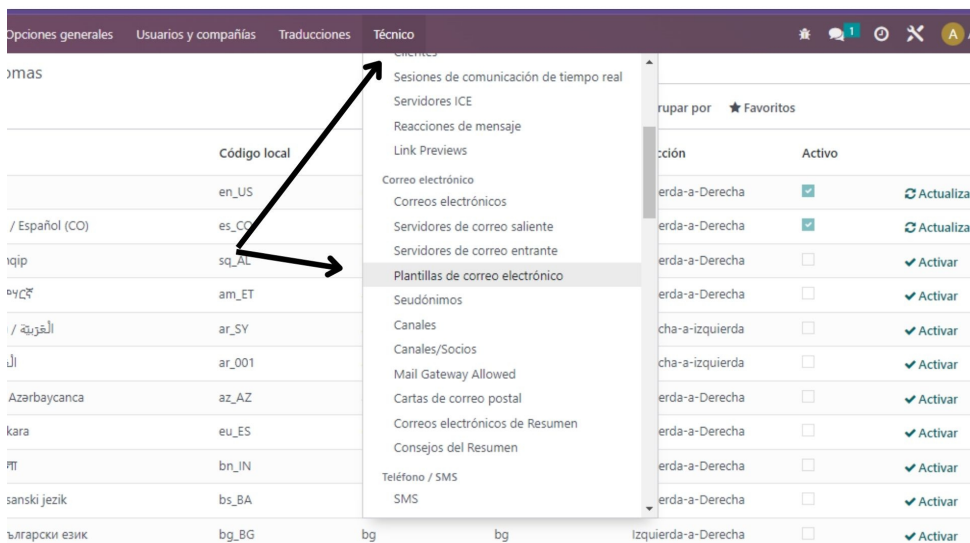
Opciones generales Usuarios y compañías Traducciones Técnico

1 A

omas

Clientes
Sesiones de comunicación de tiempo real
Servidores ICE
Reacciones de mensaje
Link Previews
Correo electrónico
Correos electrónicos
Servidores de correo saliente
Servidores de correo entrante
Plantillas de correo electrónico
Seudónimos
Canales
Canales/Socios
Mail Gateway Allowed
Cartas de correo postal
Correos electrónicos de Resumen
Consejos del Resumen
Teléfono / SMS
SMS

rupar por ★ Favoritos

| | Código local | | | cción | Activo | |
|---|---|---|---|---|---|---|
| | en_US | | | ierda-a-Derecha | ☑ | Actualiza |
| / Español (CO) | es_CO | | | ierda-a-Derecha | ☑ | Actualiza |
| qip | sq_AL | | | ierda-a-Derecha | ☐ | ✔ Activar |
| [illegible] | am_ET | | | ierda-a-Derecha | ☐ | ✔ Activar |
| / العَرَبيّة | ar_SY | | | cha-a-izquierda | ☐ | ✔ Activar |
| ال | ar_001 | | | cha-a-izquierda | ☐ | ✔ Activar |
| Azərbaycanca | az_AZ | | | ierda-a-Derecha | ☐ | ✔ Activar |
| kara | eu_ES | | | ierda-a-Derecha | ☐ | ✔ Activar |
| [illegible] | bn_IN | | | ierda-a-Derecha | ☐ | ✔ Activar |
| sanski jezik | bs_BA | | | ierda-a-Derecha | ☐ | ✔ Activar |
| ългарски език | bg_BG | bg | bg | Izquierda-a-Derecha | ☐ | ✔ Activar |